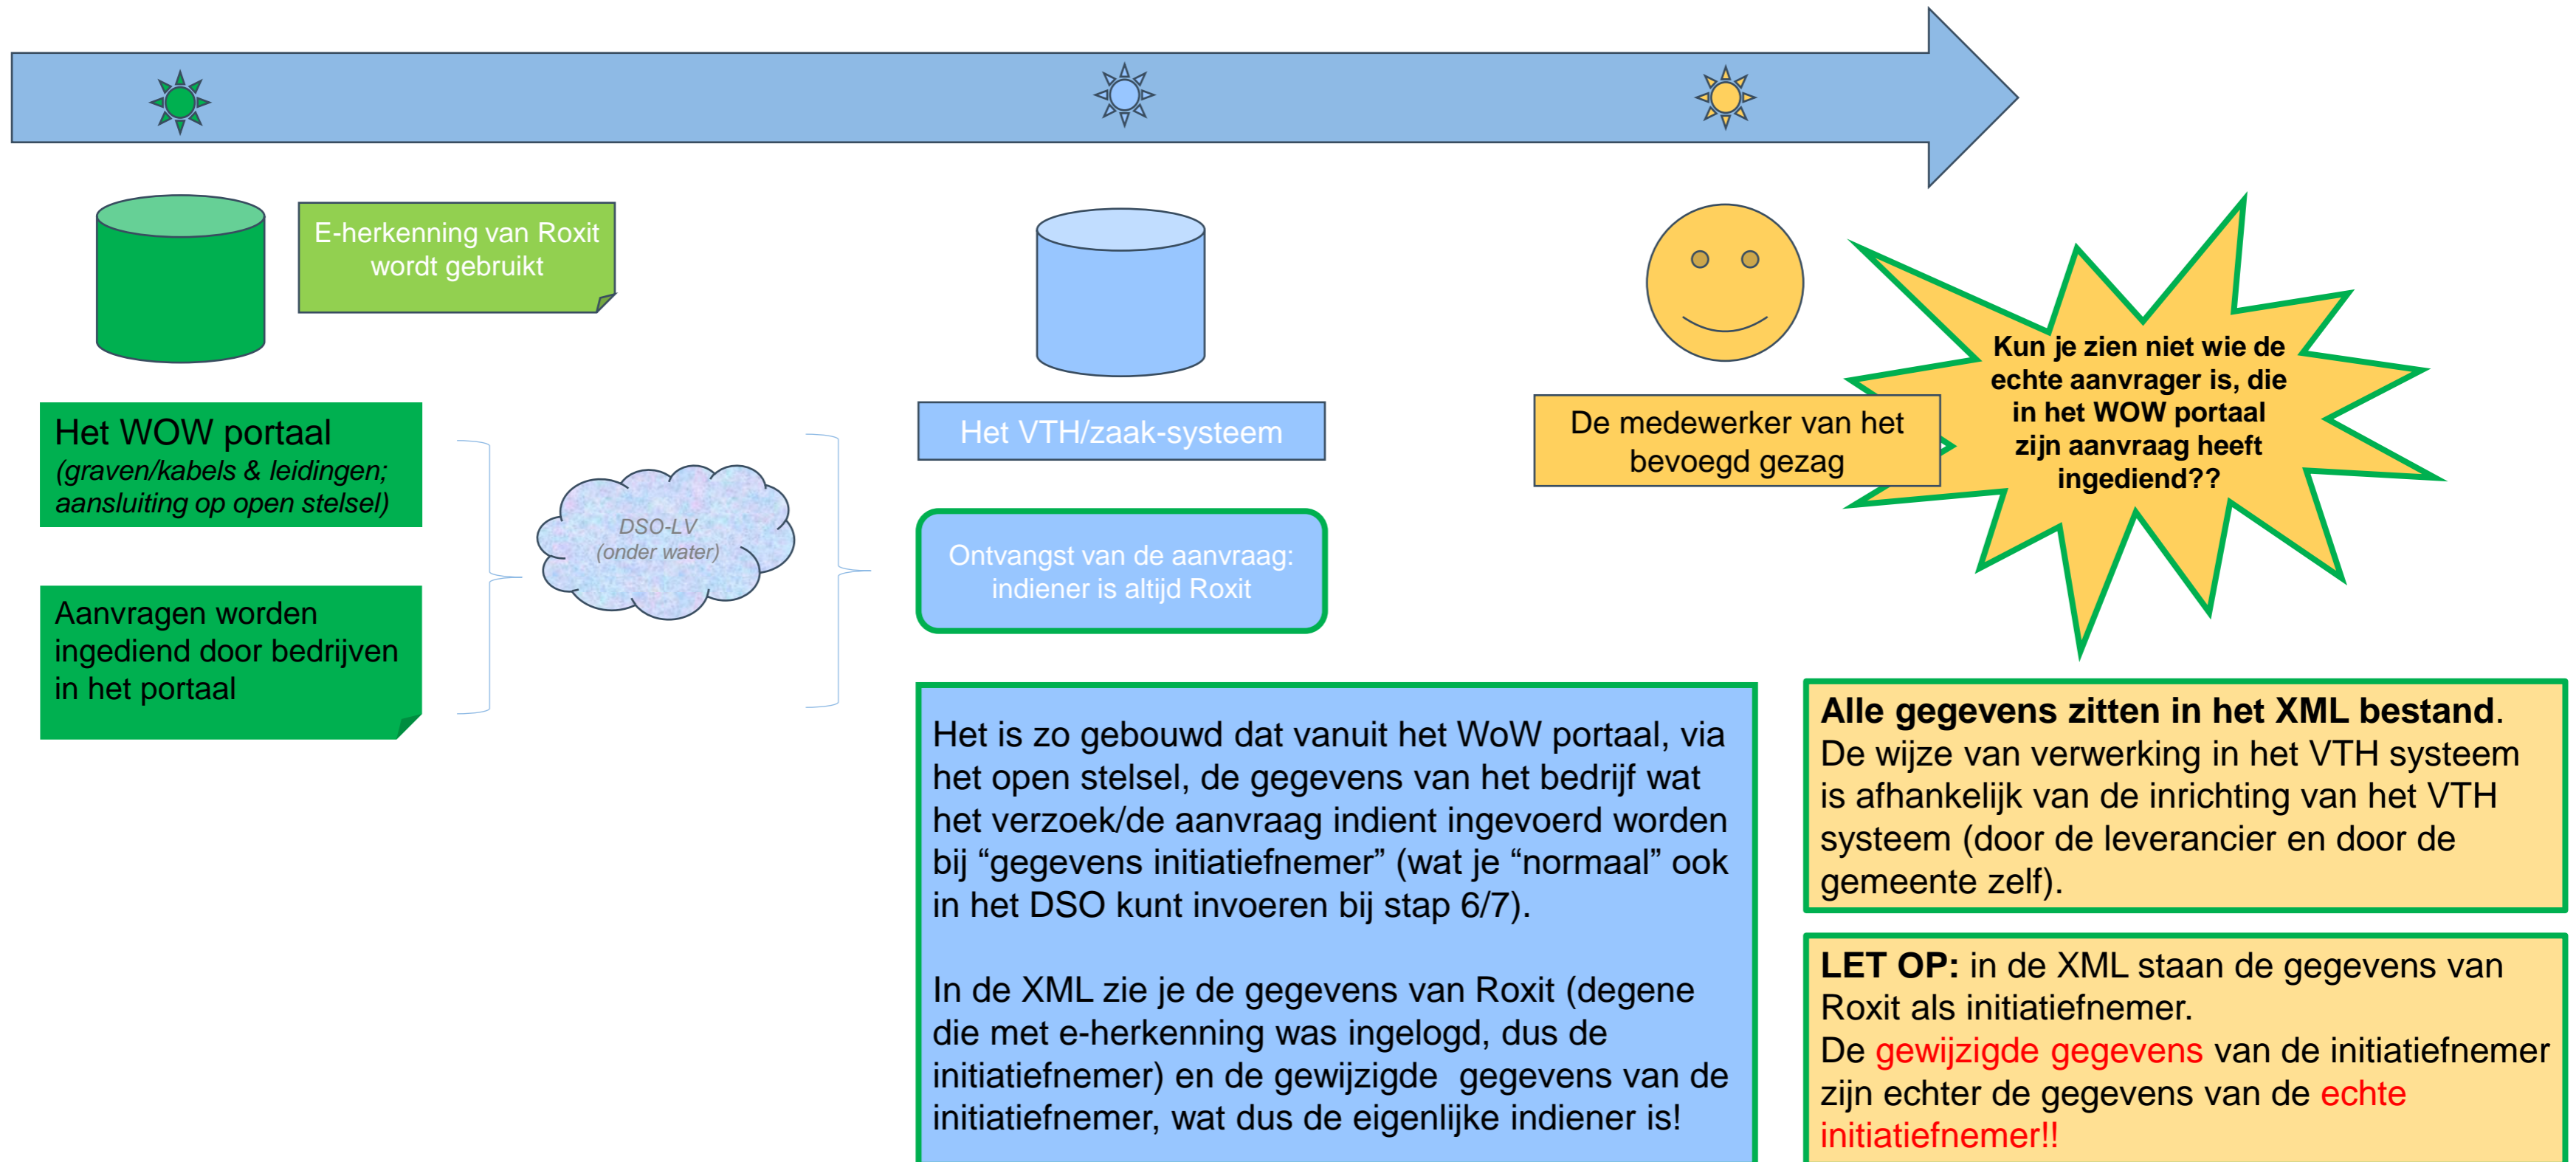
E-herkenning van Roxit wordt gebruikt

Het WOW portaal
(graven/kabels & leidingen; aansluiting op open stelsel)

Aanvragen worden ingediend door bedrijven in het portaal

DSO-LV
(onder water)

Het VTH/zaak-systeem

Ontvangst van de aanvraag: indiener is altijd Roxit

De medewerker van het bevoegd gezag

Kun je zien niet wie de echte aanvrager is, die in het WOW portaal zijn aanvraag heeft ingediend??

Het is zo gebouwd dat vanuit het WoW portaal, via het open stelsel, de gegevens van het bedrijf wat het verzoek/de aanvraag indient ingevoerd worden bij “gegevens initiatiefnemer” (wat je “normaal” ook in het DSO kunt invoeren bij stap 6/7).

In de XML zie je de gegevens van Roxit (degene die met e-herkenning was ingelogd, dus de initiatiefnemer) en de gewijzigde gegevens van de initiatiefnemer, wat dus de eigenlijke indiener is!

**Alle gegevens zitten in het XML bestand.** De wijze van verwerking in het VTH systeem is afhankelijk van de inrichting van het VTH systeem (door de leverancier en door de gemeente zelf).

**LET OP:** in de XML staan de gegevens van Roxit als initiatiefnemer.
De gewijzigde gegevens van de initiatiefnemer zijn echter de gegevens van de echte initiatiefnemer!!